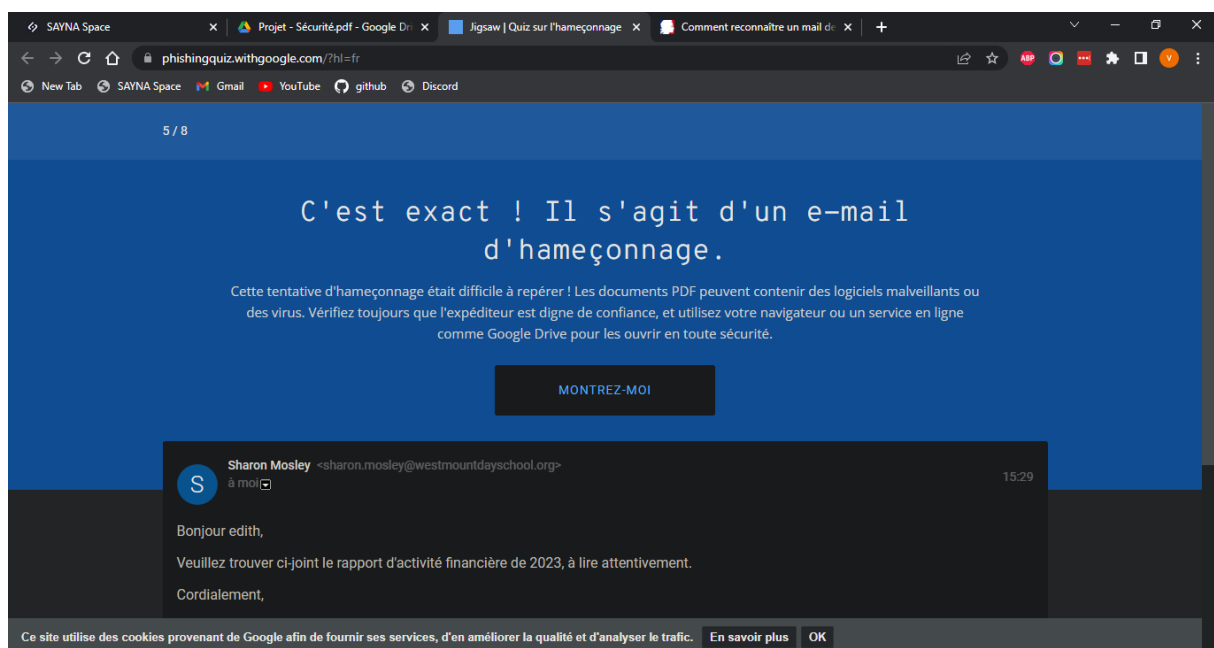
SAYNA Space ×
Projet - Sécurité.pdf - Google Dri ×
Jigsaw | Quiz sur l'hameçonnage ×
Comment reconnaître un mail de ×
+

phishingquiz.withgoogle.com/?hl=fr

New Tab SAYNA Space Gmail YouTube github Discord

5 / 8

C'est exact ! Il s'agit d'un e-mail d'hameçonnage.

Cette tentative d'hameçonnage était difficile à repérer ! Les documents PDF peuvent contenir des logiciels malveillants ou des virus. Vérifiez toujours que l'expéditeur est digne de confiance, et utilisez votre navigateur ou un service en ligne comme Google Drive pour les ouvrir en toute sécurité.

MONTREZ-MOI

S
Sharon Mosley <sharon.mosley@westmountdayschool.org>
à moi
15:29

Bonjour edith,

Veuillez trouver ci-joint le rapport d'activité financière de 2023, à lire attentivement.

Cordialement,

Ce site utilise des cookies provenant de Google afin de fournir ses services, d'en améliorer la qualité et d'analyser le trafic. En savoir plus OK